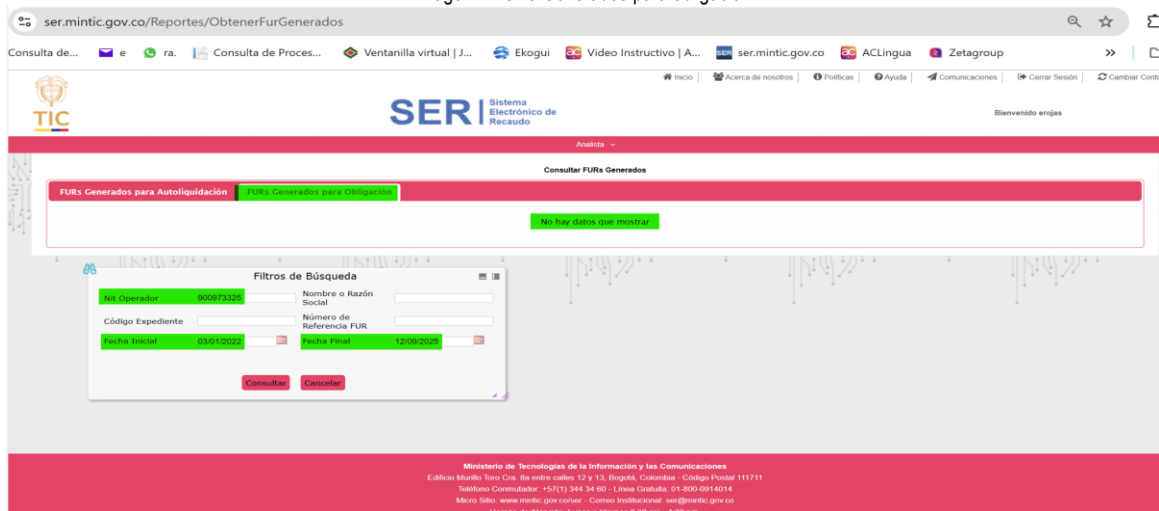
ser.mintic.gov.co/Reportes/ObtenerFurGenerados

Consulta de... e ra. Consulta de Proces... Ventanilla virtual | J... Ekogui Video Instructivo | A... ser.mintic.gov.co ACLingua Zetagroup »

Inicio | Acerca de nosotros | Políticas | Ayuda | Comunicaciones | Cerrar Sesión | Cambiar Contr

TIC

SER | Sistema Electrónico de Recaudo

Bienvenido erojas

Analista

Consultar FURs Generados

FURs Generados para Autoliquidación | FURs Generados para Obligación

No hay datos que mostrar

Filtros de Búsqueda

| Nit Operador | 900973325 | Nombre o Razón Social | |
|---|---|---|---|
| Código Expediente | | Número de Referencia FUR | |
| Fecha Inicial | 03/01/2022 | Fecha Final | 12/09/2025 |

Consultar Cancelar

Ministerio de Tecnologías de la Información y las Comunicaciones
Edificio Murillo Toro Cra. 8a entre calles 12 y 13, Bogotá, Colombia - Código Postal 111711
Teléfono Conmutador: +57(1) 344 34 60 - Línea Gratuita: 01-800-0914014
Micro Sitio: www.mintic.gov.co/ser - Correo Institucional: ser@mintic.gov.co
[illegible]